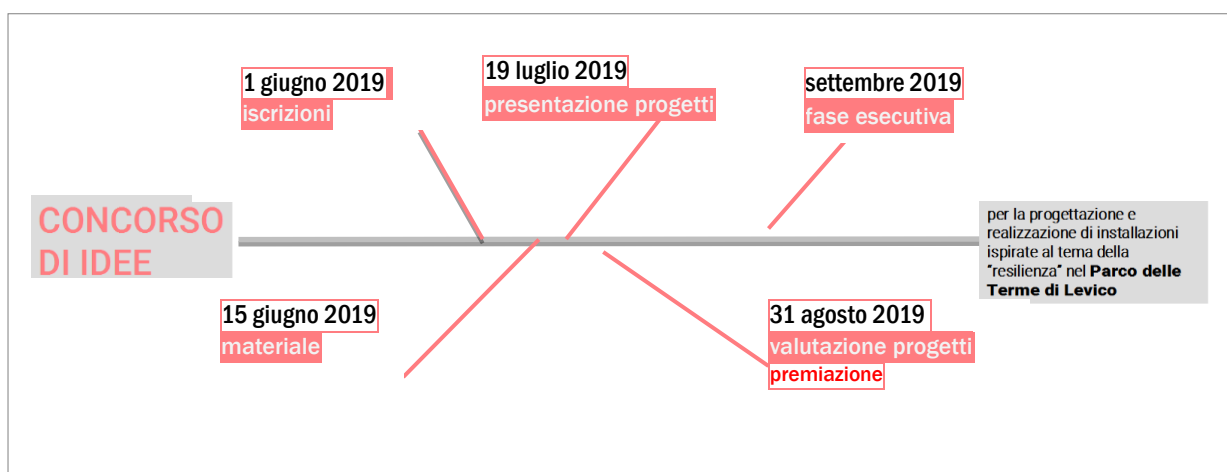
1 giugno 2019
iscrizioni

19 luglio 2019
presentazione progetti

settembre 2019
fase esecutiva

CONCORSO DI IDEE

per la progettazione e realizzazione di installazioni ispirate al tema della "resilienza" nel **Parco delle Terme di Levico**

15 giugno 2019
materiale

31 agosto 2019
valutazione progetti
premiazione